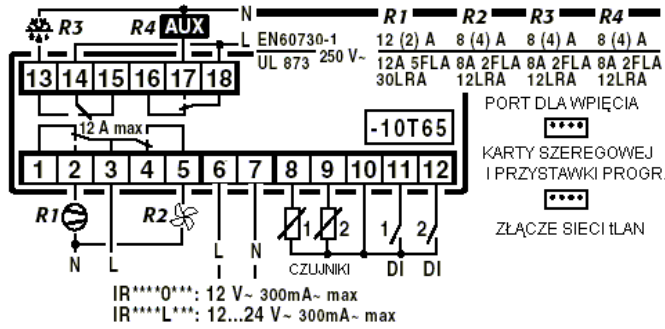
R3
R4 AUX
N
L
R1 R2 R3 R4
EN60730-1
UL 873 250 V~
12 (2) A
8 (4) A
8 (4) A
8 (4) A
12A 5FLA 30LRA
8A 2FLA 12LRA
8A 2FLA 12LRA
8A 2FLA 12LRA
13 14 15 16 17 18
12 A max
-10T65
PORT DLA WPIĘCIA
KARTY SZEREGOWEJ I PRZYSTAWKI PROGR.
ZŁĄCZE SIECI tLAN
1 2 3 4 5 6 7 8 9 10 11 12
R1
R2
N L L N
1 2
CZUJNIKI
1 2
DI DI
IR****0***: 12 V~ 300mA~ max
IR****L***: 12...24 V~ 300mA~ max